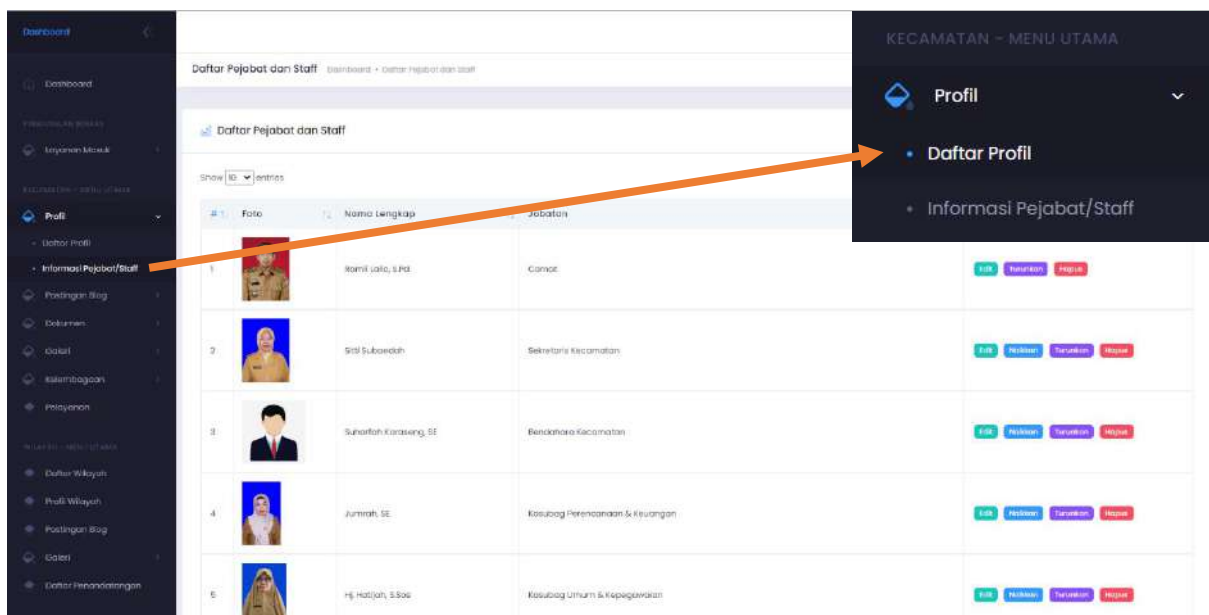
Dashboard

Dashboard

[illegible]

Layanan Masuk

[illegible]

Profil

Daftar Profil

Informasi Pejabat/Staff

Postingan Blog

Dokumen

Galeri

Kelembagaan

Pelayanan

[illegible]

Daftar Wilayah

Profil Wilayah

Postingan Blog

Galeri

Daftar Penandatangan

Daftar Pejabat dan Staff Dashboard • Daftar Pejabat dan Staff

Daftar Pejabat dan Staff

Show 10 entries

| # | Foto | Nama Lengkap | Jabatan | |
|---|---|---|---|---|
| 1 | | Ramli Laila, S.Pd. | Camat | Edit Turunkan Hapus |
| 2 | | Siti Subaedah | Sekretaris Kecamatan | Edit Naikkan Turunkan Hapus |
| 3 | | Suharfiah Karaseng, SE | Bendahara Kecamatan | Edit Naikkan Turunkan Hapus |
| 4 | | Jumrah, SE. | Kasubag Perencanaan & Keuangan | Edit Naikkan Turunkan Hapus |
| 5 | | Hj. Hatijah, S.Sos | Kasubag Umum & Kepegawaian | Edit Naikkan Turunkan Hapus |

KECAMATAN - MENU UTAMA

Profil

Daftar Profil

Informasi Pejabat/Staff